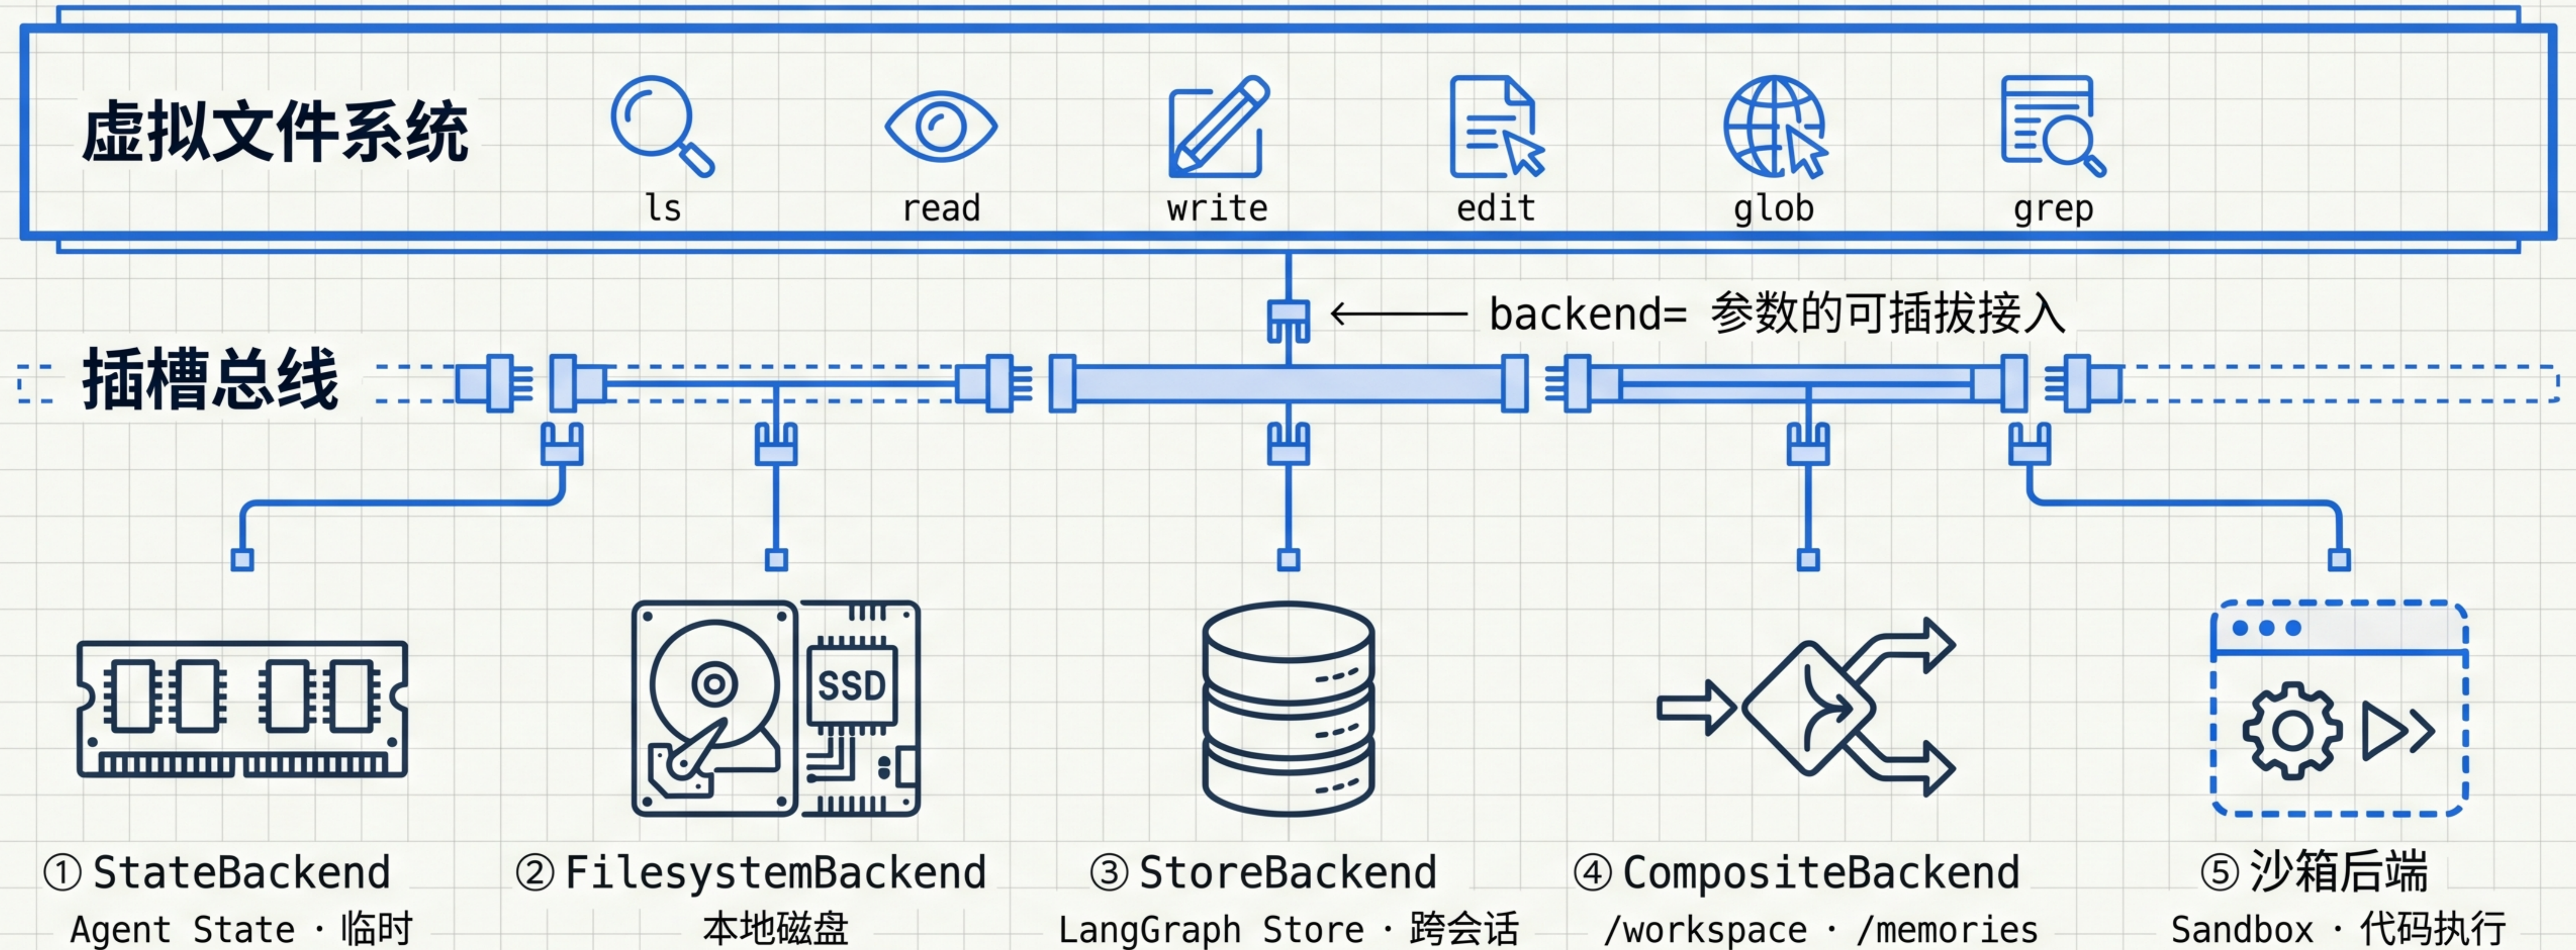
虚拟文件系统

ls

read

write

edit

glob

grep

backend= 参数的可插拔接入

插槽总线

SSD

① StateBackend
Agent State · 临时

② FilesystemBackend
本地磁盘

③ StoreBackend
LangGraph Store · 跨会话

④ CompositeBackend
/workspace · /memories

⑤ 沙箱后端
Sandbox · 代码执行